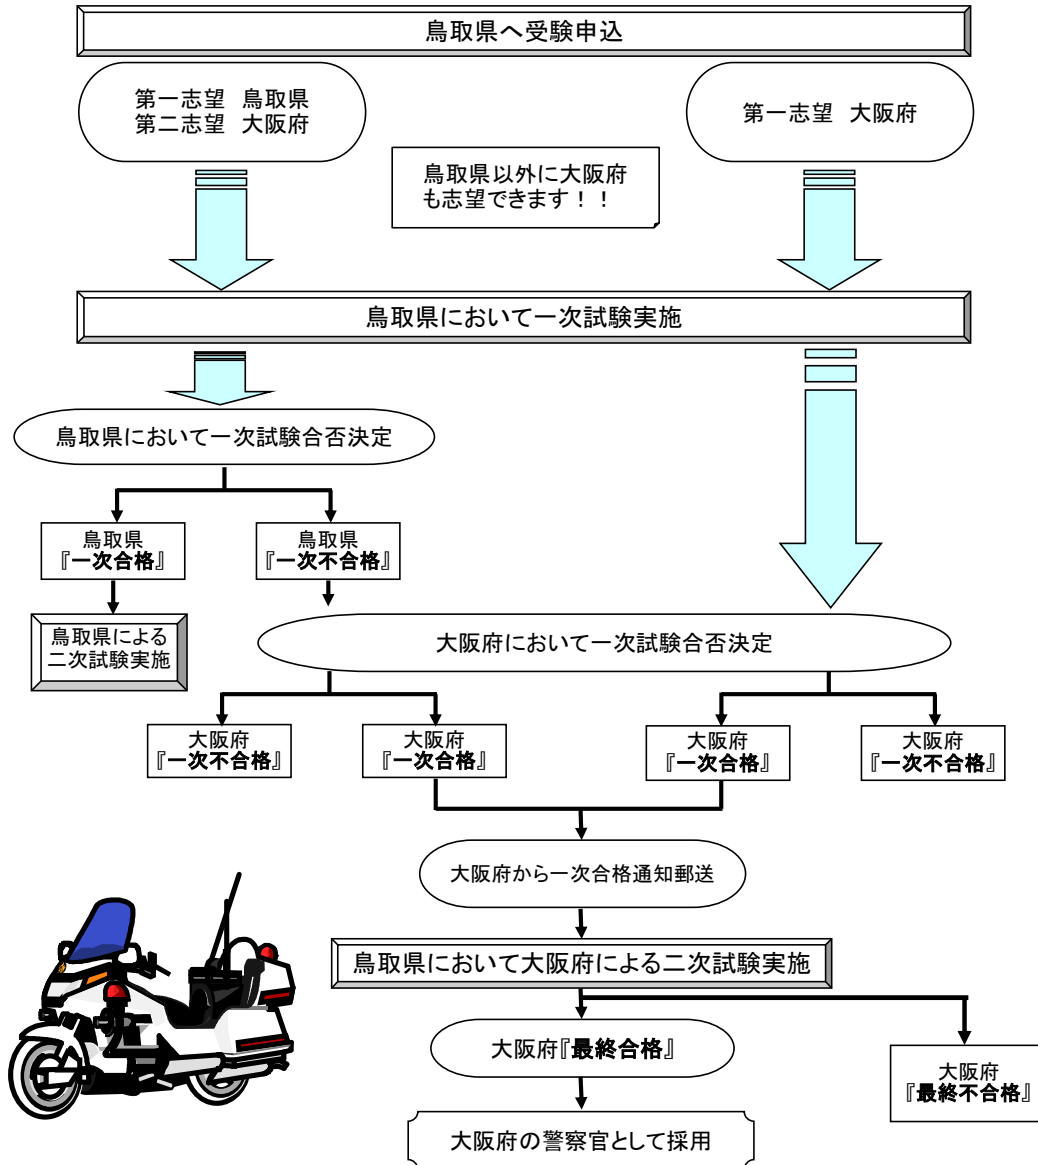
鳥取県へ受験申込

第一志望 鳥取県
第二志望 大阪府

第一志望 大阪府

鳥取県以外に大阪府も志望できます！！

鳥取県において一次試験実施

鳥取県において一次試験合否決定

鳥取県
『一次合格』

鳥取県
『一次不合格』

鳥取県による二次試験実施

大阪府において一次試験合否決定

大阪府
『一次不合格』

大阪府
『一次合格』

大阪府
『一次合格』

大阪府
『一次不合格』

大阪府から一次合格通知郵送

鳥取県において大阪府による二次試験実施

大阪府『最終合格』

大阪府
『最終不合格』

大阪府の警察官として採用